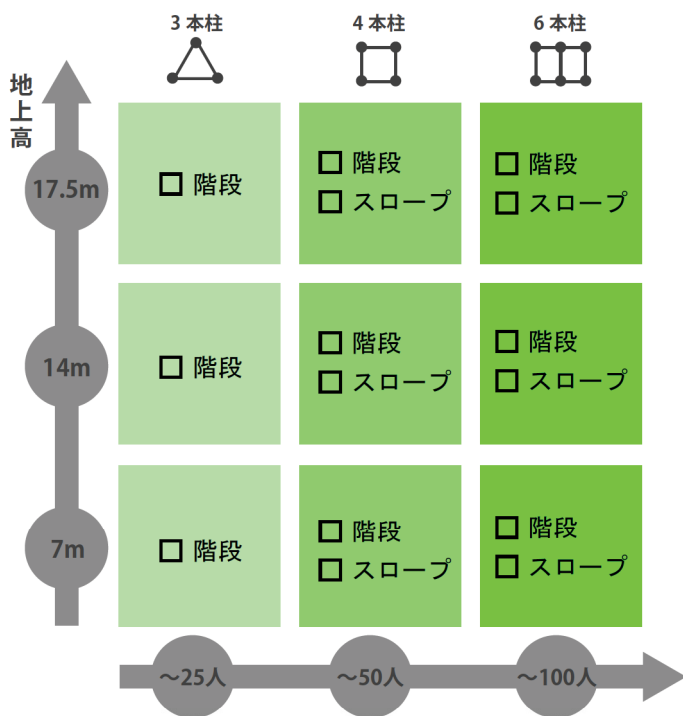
3 本柱

4 本柱

6 本柱

地上高

17.5m

14m

7m

| | | |
|---|---|---|
| □ 階段 | □ 階段<br>□ スロープ | □ 階段<br>□ スロープ |
| □ 階段 | □ 階段<br>□ スロープ | □ 階段<br>□ スロープ |
| □ 階段 | □ 階段<br>□ スロープ | □ 階段<br>□ スロープ |

~25人

~50人

~100人